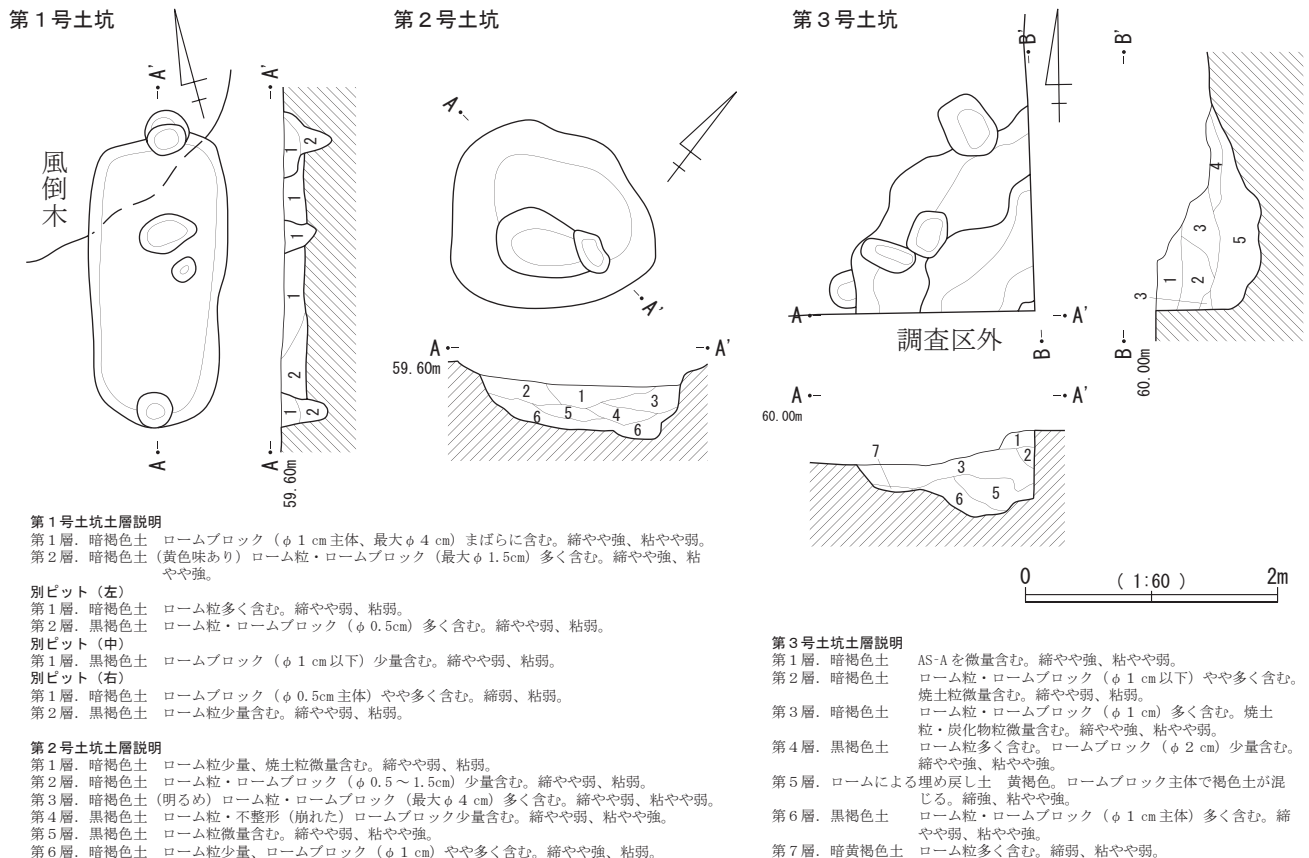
第1号土坑

A' A'

風倒木

2
1
1
1
2
1 2

A A
59.60m

第2号土坑

A

A'

A A'
59.60m
2 1
3
6 5 4
6

第3号土坑

B' B'

4
3
5
1 2
3

A A'
調査区外
B B
60.00m

A A'
60.00m
7
1
2
3
6 5

0 (1:60) 2m

第1号土坑土層説明
第1層. 暗褐色土 ロームブロック（φ1cm主体、最大φ4cm）まばらに含む。締やや強、粘やや弱。
第2層. 暗褐色土（黄色味あり）ローム粒・ロームブロック（最大φ1.5cm）多く含む。締やや強、粘やや強。
別ピット（左）
第1層. 暗褐色土 ローム粒多く含む。締やや弱、粘弱。
第2層. 黒褐色土 ローム粒・ロームブロック（φ0.5cm）多く含む。締やや弱、粘弱。
別ピット（中）
第1層. 黒褐色土 ロームブロック（φ1cm以下）少量含む。締やや弱、粘弱。
別ピット（右）
第1層. 暗褐色土 ロームブロック（φ0.5cm主体）やや多く含む。締弱、粘弱。
第2層. 黒褐色土 ローム粒少量含む。締やや弱、粘弱。

第2号土坑土層説明
第1層. 暗褐色土 ローム粒少量、焼土粒微量含む。締やや弱、粘弱。
第2層. 暗褐色土 ローム粒・ロームブロック（φ0.5〜1.5cm）少量含む。締やや弱、粘弱。
第3層. 暗褐色土（明るめ）ローム粒・ロームブロック（最大φ4cm）多く含む。締やや弱、粘やや弱。
第4層. 黒褐色土 ローム粒・不整形（崩れた）ロームブロック少量含む。締やや弱、粘やや強。
第5層. 黒褐色土 ローム粒微量含む。締やや弱、粘やや強。
第6層. 暗褐色土 ローム粒少量、ロームブロック（φ1cm）やや多く含む。締やや強、粘弱。

第3号土坑土層説明
第1層. 暗褐色土 AS-Aを微量含む。締やや強、粘やや弱。
第2層. 暗褐色土 ローム粒・ロームブロック（φ1cm以下）やや多く含む。焼土粒微量含む。締やや弱、粘弱。
第3層. 暗褐色土 ローム粒・ロームブロック（φ1cm）多く含む。焼土粒・炭化物粒微量含む。締やや強、粘やや弱。
第4層. 黒褐色土 ローム粒多く含む。ロームブロック（φ2cm）少量含む。締やや強、粘やや強。
第5層. ロームによる埋め戻し土 黄褐色。ロームブロック主体で褐色土が混じる。締強、粘やや強。
第6層. 黒褐色土 ローム粒・ロームブロック（φ1cm主体）多く含む。締やや弱、粘やや強。
第7層. 暗黄褐色土 ローム粒多く含む。締弱、粘やや弱。